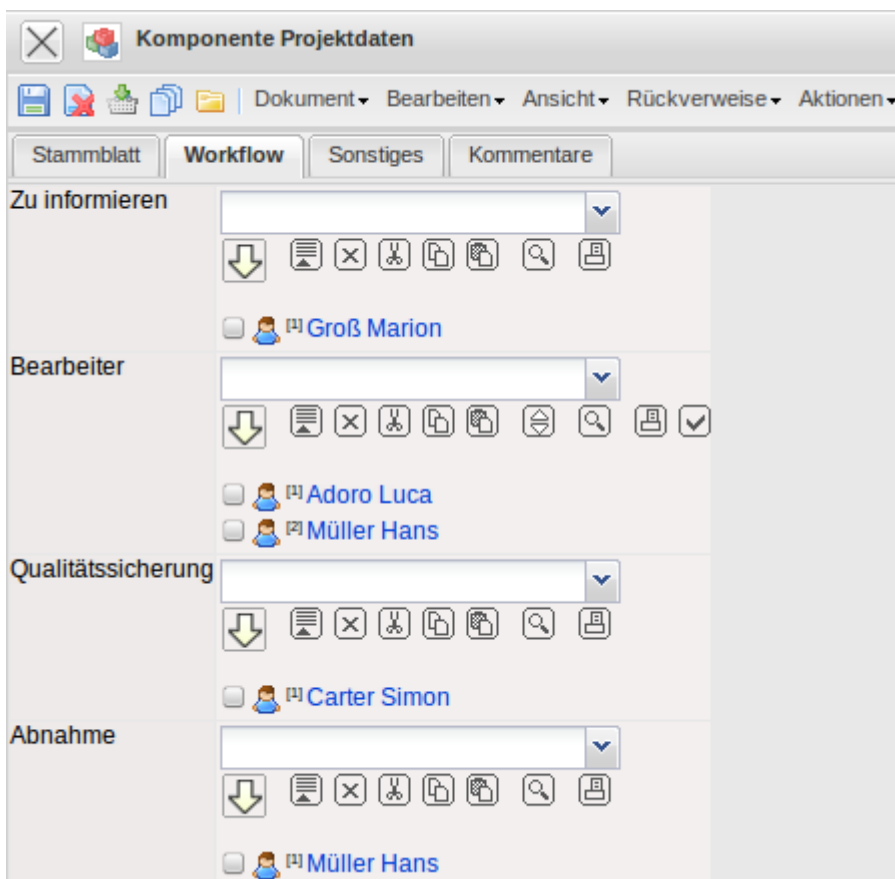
Komponente Projektdaten

Dokument Bearbeiten Ansicht Rückverweise Aktionen

Stammblatt Workflow Sonstiges Kommentare

Zu informieren

[1] Groß Marion

Bearbeiter

[1] Adoro Luca
[2] Müller Hans

Qualitätssicherung

[1] Carter Simon

Abnahme

[1] Müller Hans